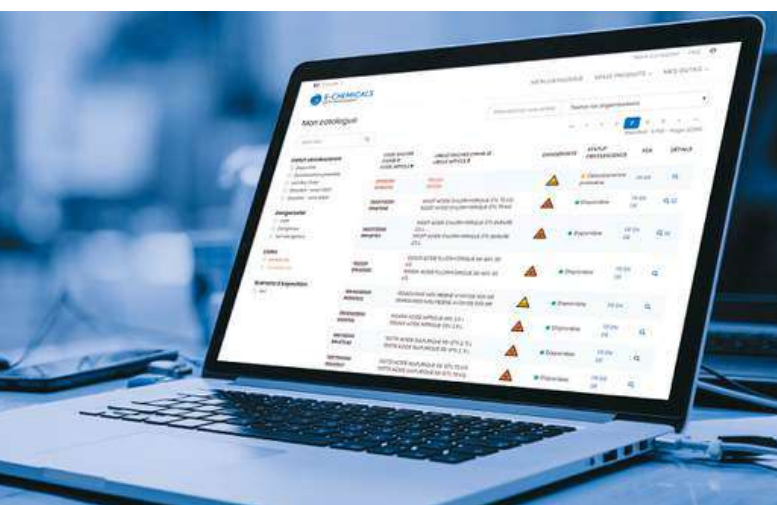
E-CHEMICALS

MON CATALOGUE   MES PRODUITS   MES OUTILS

Mon catalogue

Statut réglementaire

Dangerosité

Listes

Scénario d'exposition

DANGEROSITE   STATUT D'EXISTENCE   FDS   DÉTAILS

Disponible   Disponible   Disponible   Disponible   Disponible   Disponible   Disponible